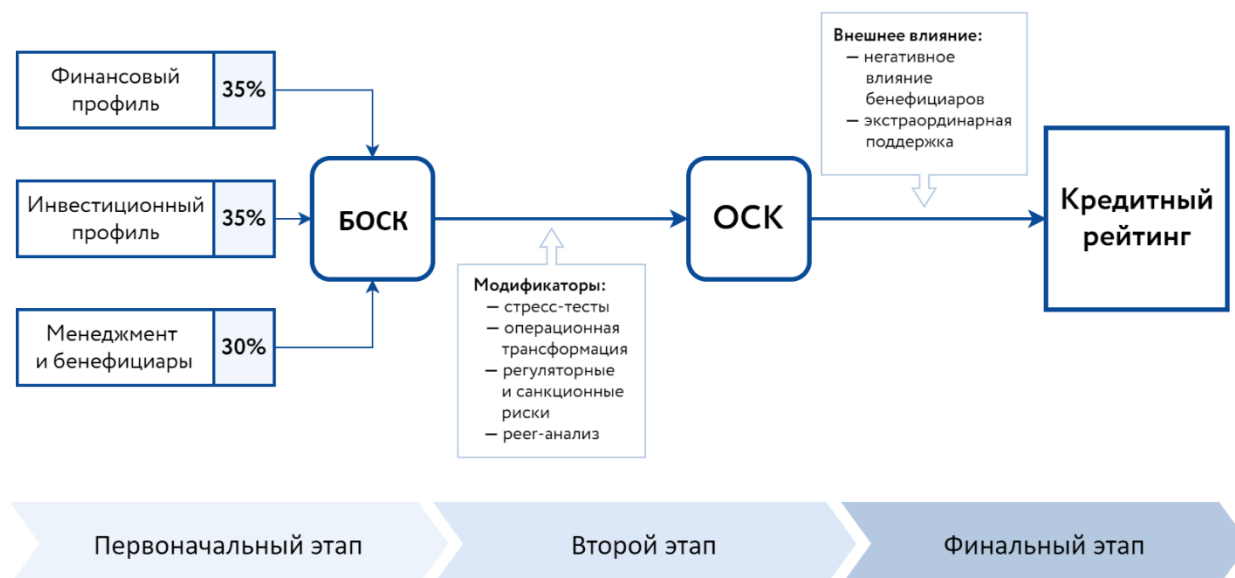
Финансовый профиль 35%

Инвестиционный профиль 35%

Менеджмент и бенефициары 30%

БОСК

Модификаторы:
— стресс-тесты
— операционная трансформация
— регуляторные и санкционные риски
— peer-анализ

ОСК

Внешнее влияние:
— негативное влияние бенефициаров
— экстраординарная поддержка

Кредитный рейтинг

Первоначальный этап

Второй этап

Финальный этап